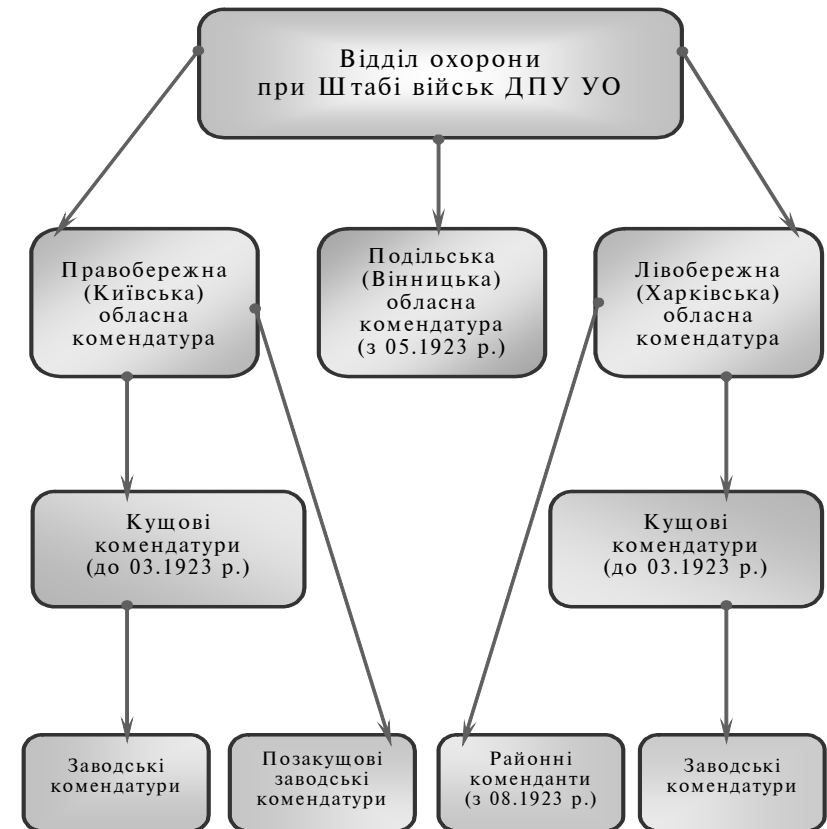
Відділ охорони при Штабі військ ДПУ УО

Правобережна (Київська) обласна комендатура

Подільська (Вінницька) обласна комендатура (з 05.1923 р.)

Лівобережна (Харківська) обласна комендатура

Кущові комендатури (до 03.1923 р.)

Кущові комендатури (до 03.1923 р.)

Заводські комендатури

Позакущові заводські комендатури

Районні коменданти (з 08.1923 р.)

Заводські комендатури